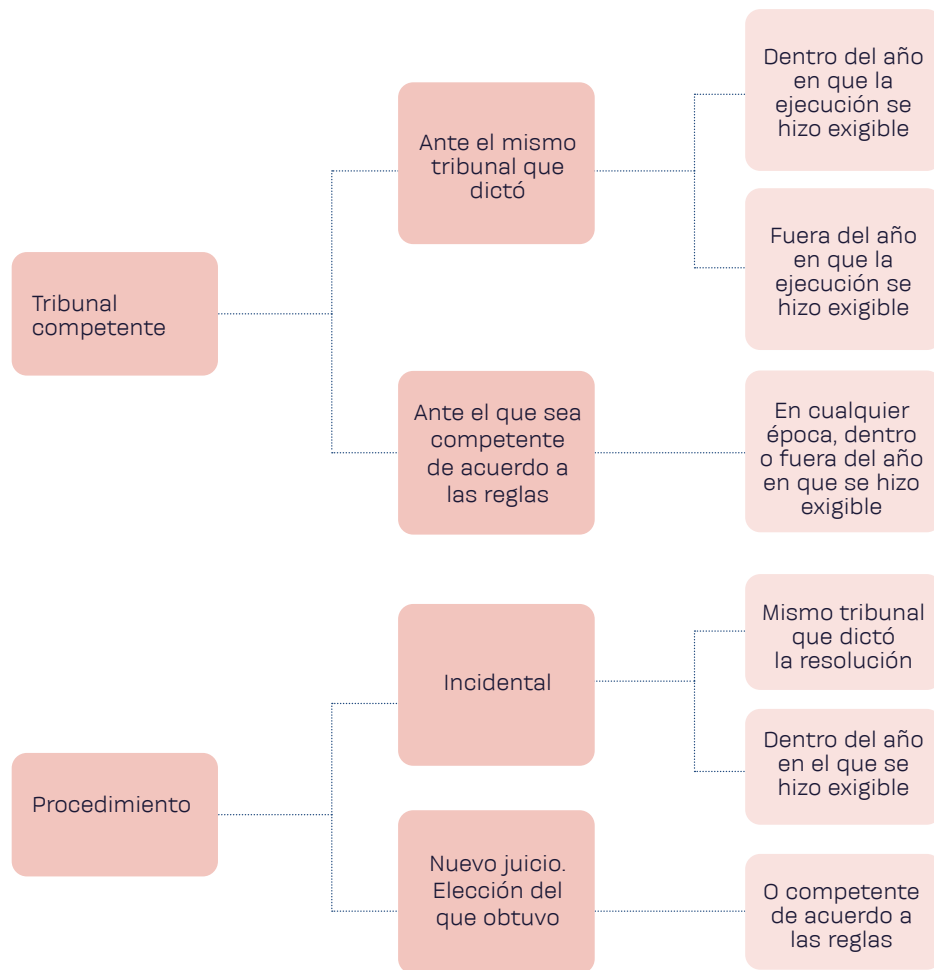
Tribunal competente

Ante el mismo tribunal que dictó

Dentro del año en que la ejecución se hizo exigible

Fuera del año en que la ejecución se hizo exigible

Ante el que sea competente de acuerdo a las reglas

En cualquier época, dentro o fuera del año en que se hizo exigible

Procedimiento

Incidental

Mismo tribunal que dictó la resolución

Dentro del año en el que se hizo exigible

Nuevo juicio. Elección del que obtuvo

O competente de acuerdo a las reglas